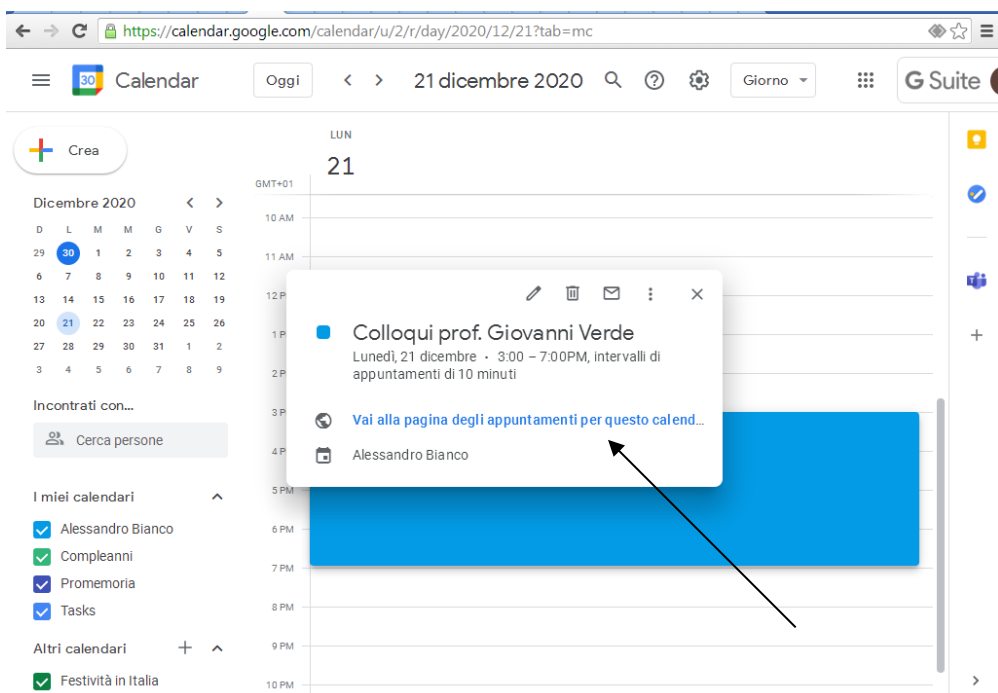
https://calendar.google.com/calendar/u/2/r/day/2020/12/21?tab=mc

30 Calendar

Oggi

21 dicembre 2020

Giorno

G Suite

Crea

Dicembre 2020

| D | L | M | M | G | V | S |
|---|---|---|---|---|---|---|
| 29 | 30 | 1 | 2 | 3 | 4 | 5 |
| 6 | 7 | 8 | 9 | 10 | 11 | 12 |
| 13 | 14 | 15 | 16 | 17 | 18 | 19 |
| 20 | 21 | 22 | 23 | 24 | 25 | 26 |
| 27 | 28 | 29 | 30 | 31 | 1 | 2 |
| 3 | 4 | 5 | 6 | 7 | 8 | 9 |

Incontrati con...

Cerca persone

I miei calendari

Alessandro Bianco

Compleanni

Promemoria

Tasks

Altri calendari

Festività in Italia

LUN

21

GMT+01

10 AM

11 AM

12 P

1 P

2 P

3 P

4 P

5 PM

6 PM

7 PM

8 PM

9 PM

10 PM

Colloqui prof. Giovanni Verde

Lunedì, 21 dicembre · 3:00 – 7:00PM, intervalli di appuntamenti di 10 minuti

Vai alla pagina degli appuntamenti per questo calend...

Alessandro Bianco